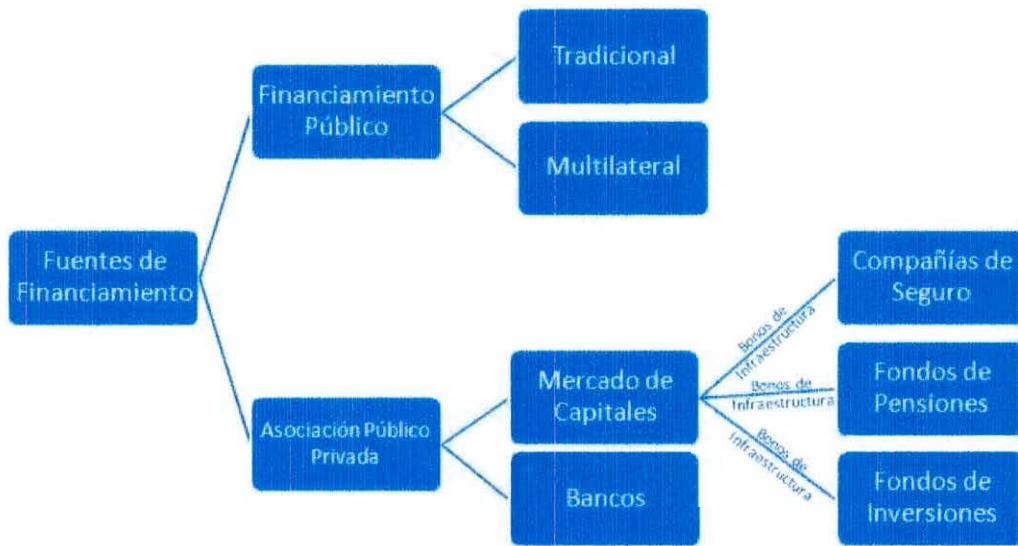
Fuentes de Financiamiento

Financiamiento Público

Tradicional

Multilateral

Asociación Público Privada

Mercado de Capitales

Bancos

Bonos de Infraestructura

Compañías de Seguro

Bonos de Infraestructura

Fondos de Pensiones

Bonos de Infraestructura

Fondos de Inversiones